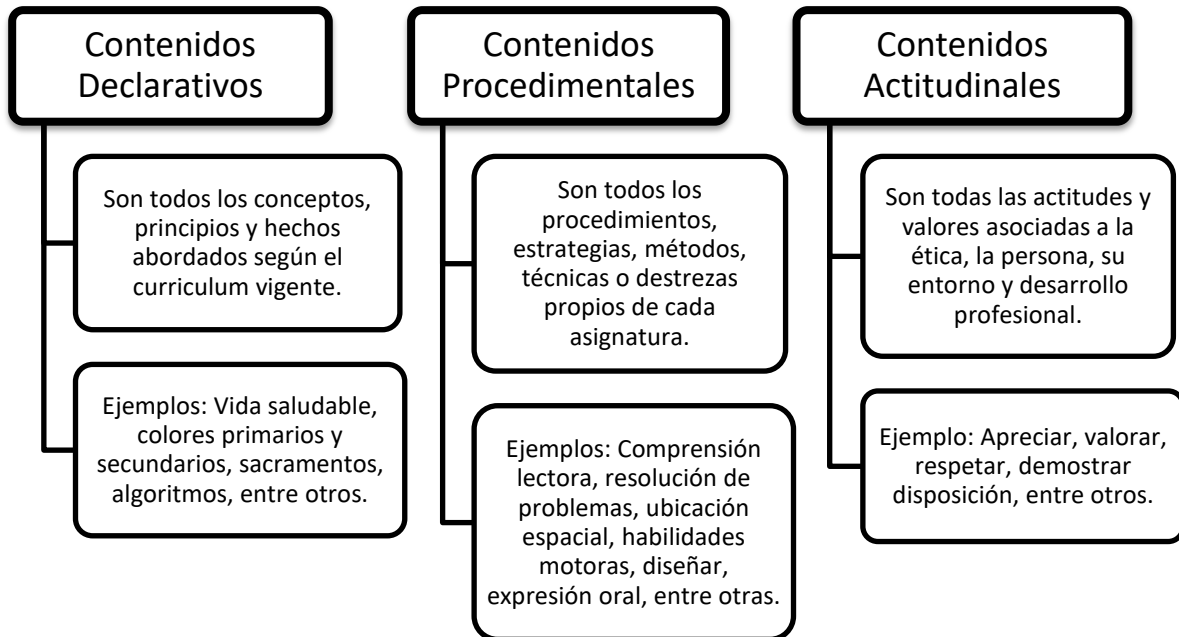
Contenidos Declarativos

Son todos los conceptos, principios y hechos abordados según el curriculum vigente.

Ejemplos: Vida saludable, colores primarios y secundarios, sacramentos, algoritmos, entre otros.

Contenidos Procedimentales

Son todos los procedimientos, estrategias, métodos, técnicas o destrezas propios de cada asignatura.

Ejemplos: Comprensión lectora, resolución de problemas, ubicación espacial, habilidades motoras, diseñar, expresión oral, entre otras.

Contenidos Actitudinales

Son todas las actitudes y valores asociadas a la ética, la persona, su entorno y desarrollo profesional.

Ejemplo: Apreciar, valorar, respetar, demostrar disposición, entre otros.